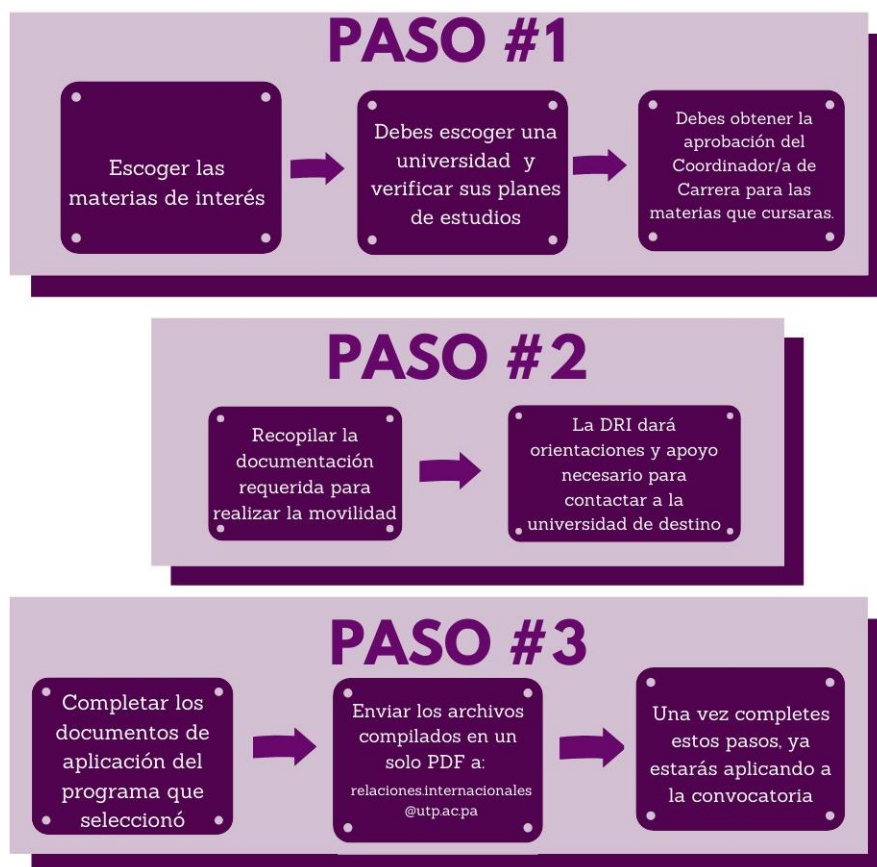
PASO #1

Escoger las materias de interés

Debes escoger una universidad y verificar sus planes de estudios

Debes obtener la aprobación del Coordinador/a de Carrera para las materias que cursaras.

PASO #2

Recopilar la documentación requerida para realizar la movilidad

La DRI dará orientaciones y apoyo necesario para contactar a la universidad de destino

PASO #3

Completar los documentos de aplicación del programa que seleccionó

Enviar los archivos compilados en un solo PDF a: relaciones.internacionales @utp.ac.pa

Una vez completes estos pasos, ya estarás aplicando a la convocatoria